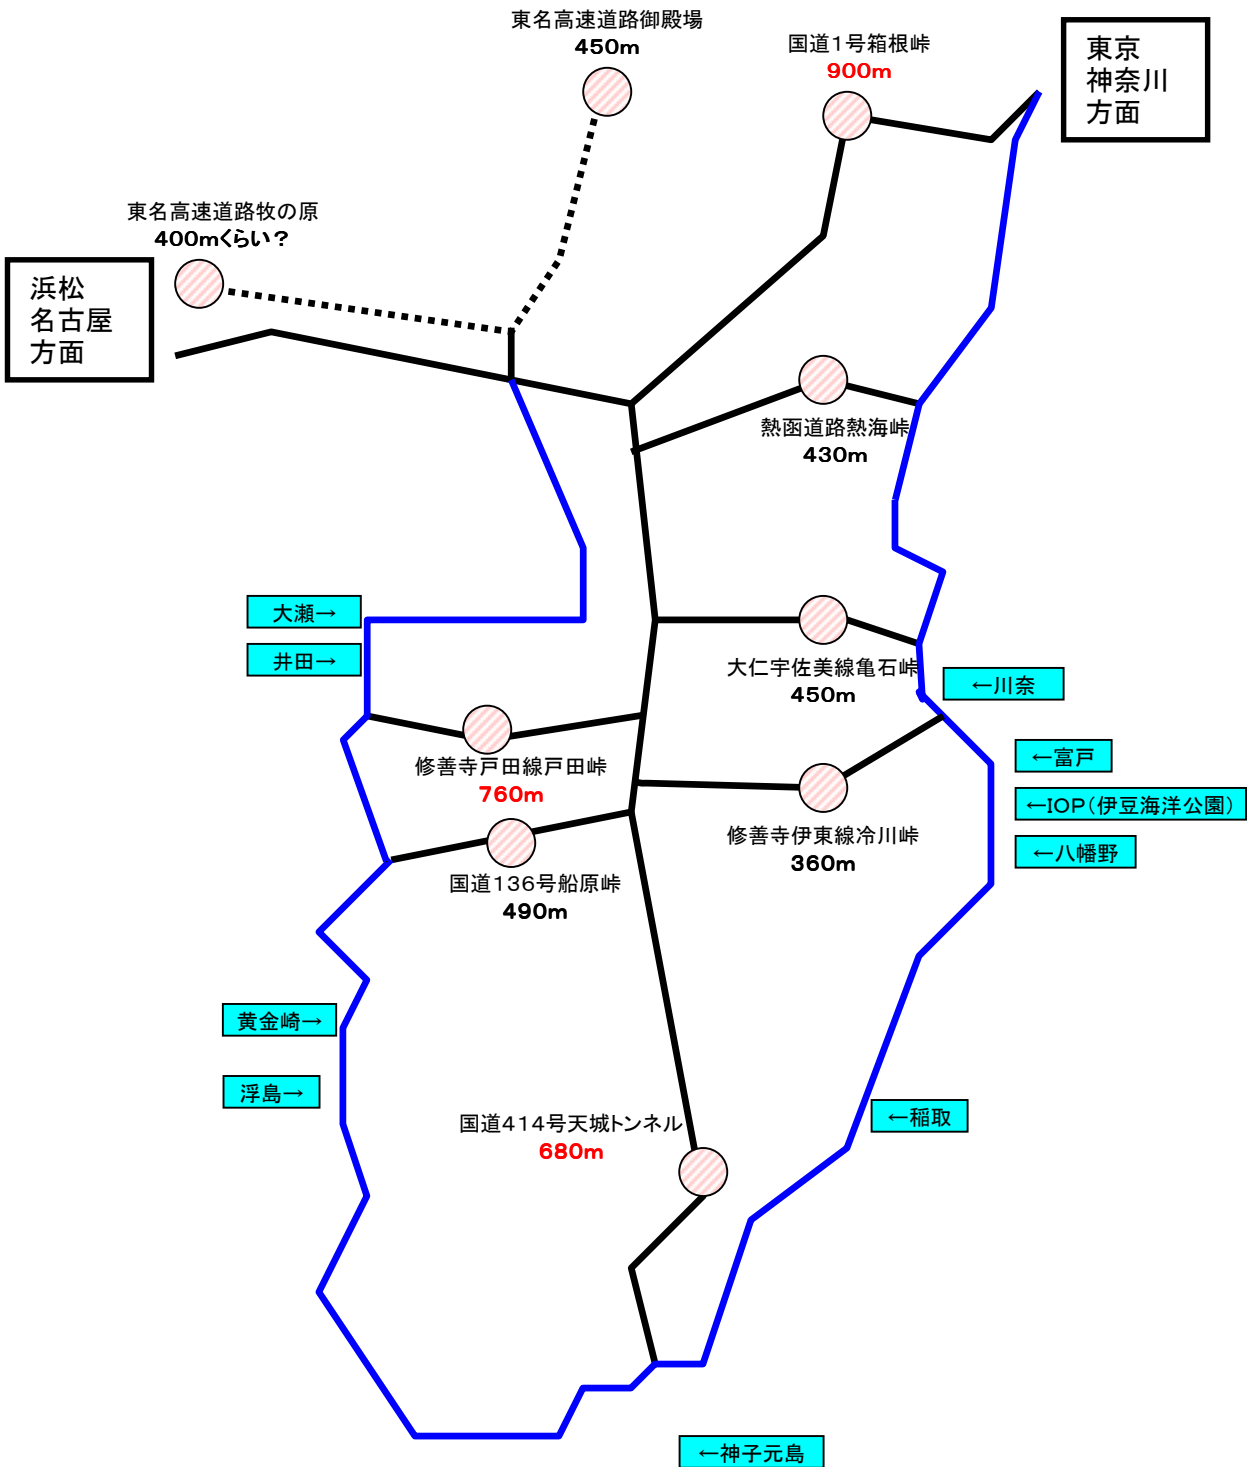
東名高速道路御殿場
450m

国道1号箱根峠
900m

東京
神奈川
方面

東名高速道路牧の原
400mくらい？

浜松
名古屋
方面

熱函道路熱海峠
430m

大瀬→

井田→

大仁宇佐美線亀石峠
450m

←川奈

修善寺戸田線戸田峠
760m

←富戸

←IOP（伊豆海洋公園）

修善寺伊東線冷川峠
360m

←八幡野

国道136号船原峠
490m

黄金崎→

浮島→

←稲取

国道414号天城トンネル
680m

←神子元島